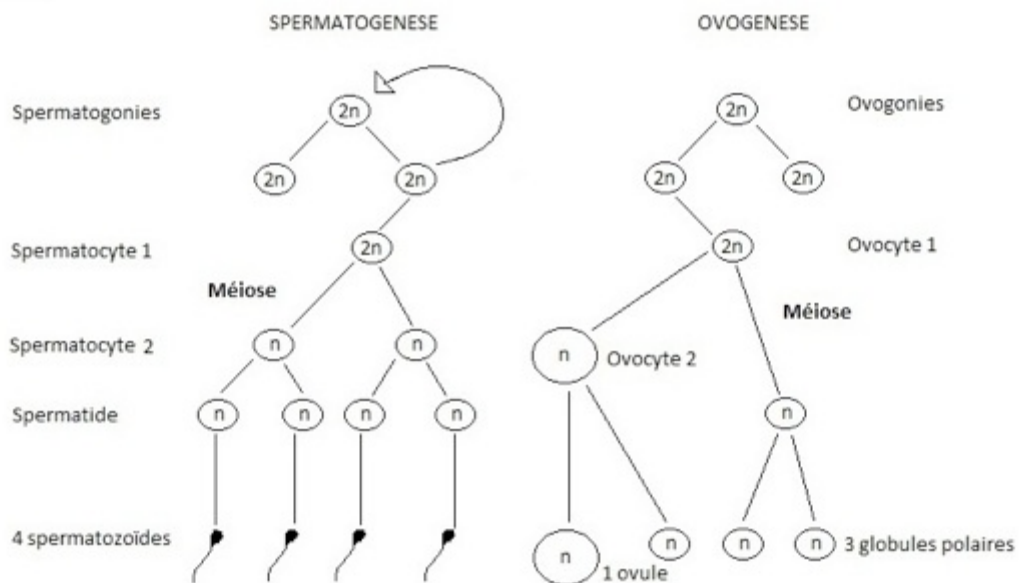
SPERMATOGENESE

OVOGENESE

Spermatogonies

2n

2n

2n

Spermatocyte 1

2n

Méiose

Spermatocyte 2

n

n

Spermatide

n

n

n

n

4 spermatozoïdes

2n

Ovogonies

2n

2n

2n

Ovocyte 1

Méiose

n

Ovocyte 2

n

n

1 ovule

n

n

n

n

3 globules polaires